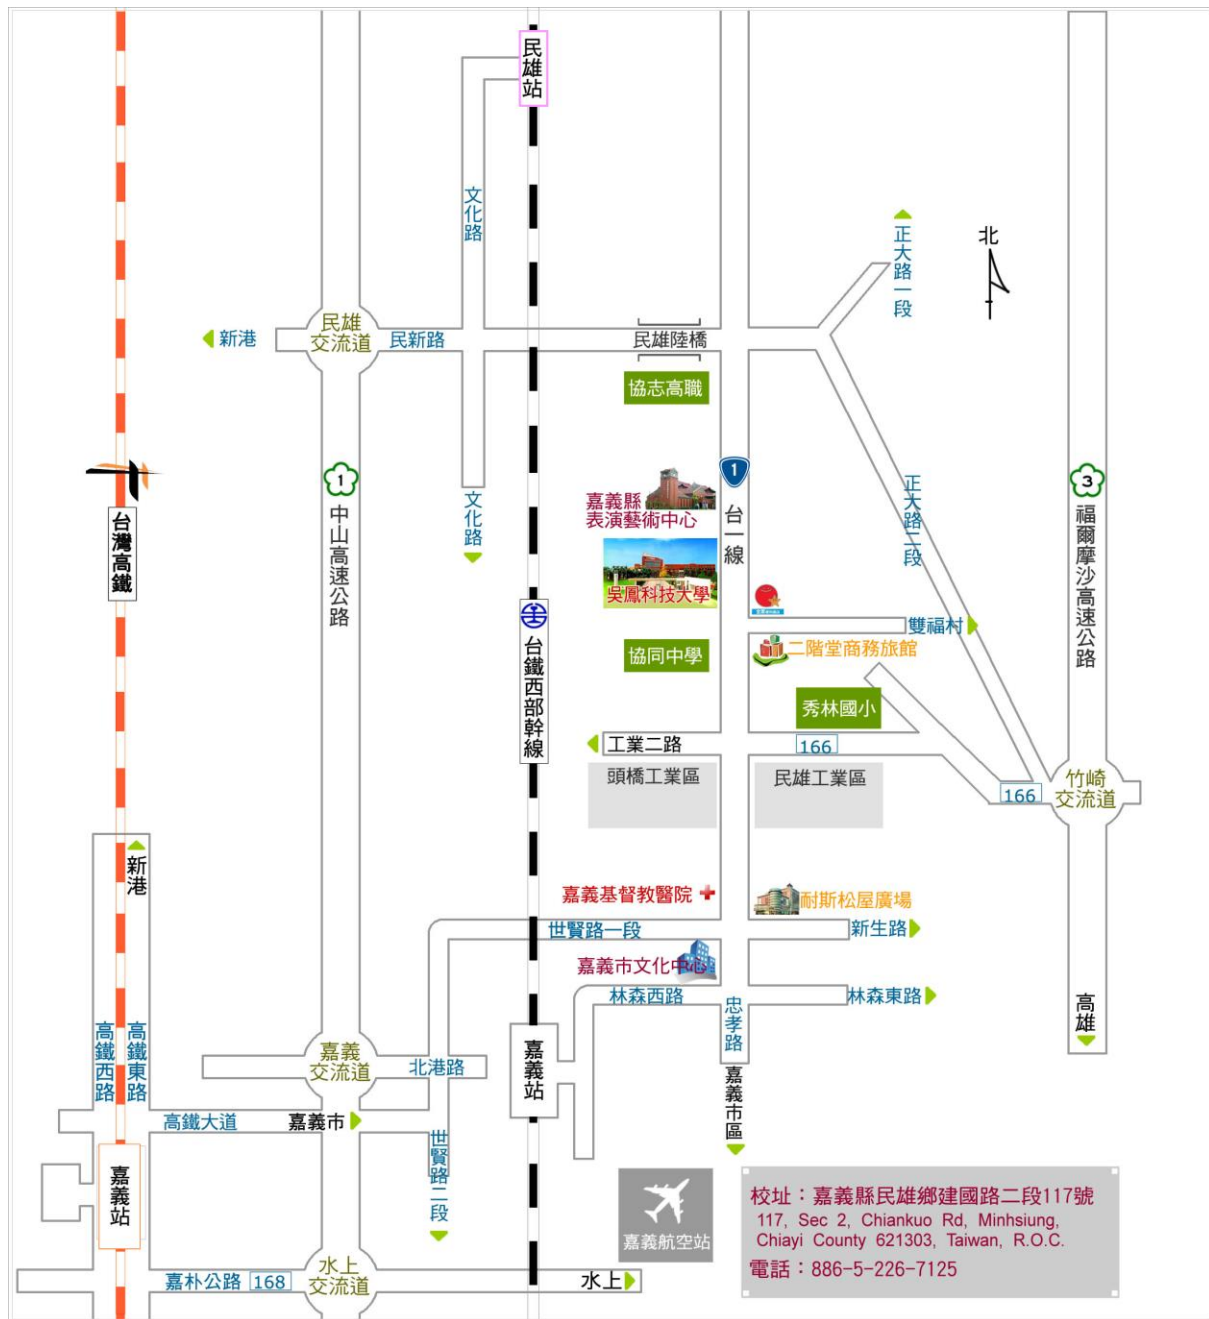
民雄站

文化路

北

正大路一段

新港

民雄交流道

民新路

民雄陸橋

協志高職

台灣高鐵

1

中山高速公路

文化路

嘉義縣表演藝術中心

1

台一線

正大路二段

3

福爾摩沙高速公路

吳鳳科技大學

台鐵西部幹線

雙福村

協同中學

二階堂商務旅館

秀林國小

工業二路

166

頭橋工業區

民雄工業區

166

竹崎交流道

新港

嘉義基督教醫院

耐斯松屋廣場

世賢路一段

新生路

嘉義市文化中心

林森西路

林森東路

忠孝路

高鐵西路

高鐵東路

嘉義交流道

北港路

嘉義站

嘉義市區

高雄

高鐵大道

嘉義市

世賢路二段

嘉義站

嘉義航空站

水上交流道

嘉朴公路 168

水上

校址：嘉義縣民雄鄉建國路二段117號
117, Sec 2, Chiankuo Rd, Minhsiung, Chiayi County 621303, Taiwan, R.O.C.
電話：886-5-226-7125